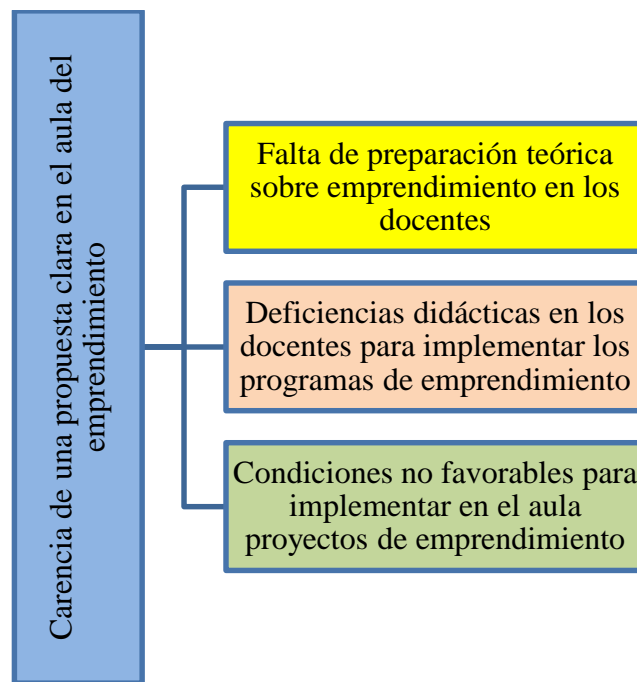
Carencia de una propuesta clara en el aula del emprendimiento

Falta de preparación teórica sobre emprendimiento en los docentes

Deficiencias didácticas en los docentes para implementar los programas de emprendimiento

Condiciones no favorables para implementar en el aula proyectos de emprendimiento